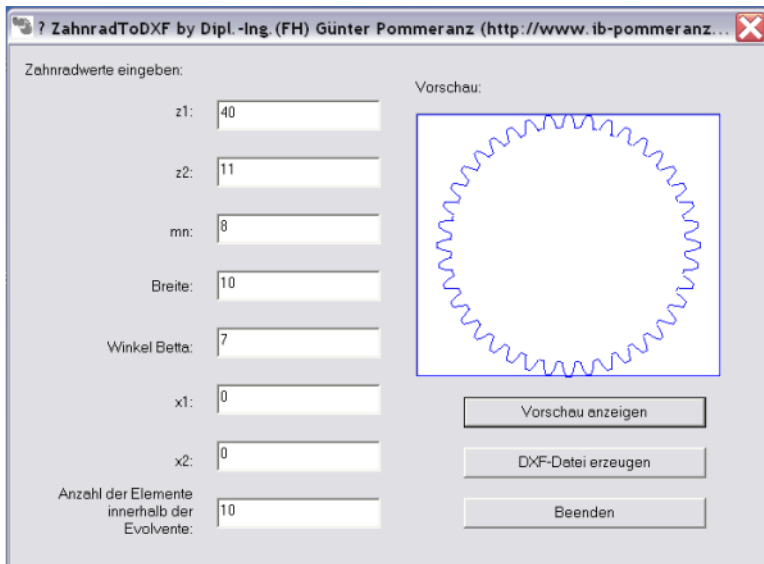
? ZahnradToDXF by Dipl.-Ing.(FH) Günter Pommeranz (http://www.ib-pommeranz...

Zahnradwerte eingeben:

z1: 40

z2: 11

mn: 8

Breite: 10

Winkel Betta: 7

x1: 0

x2: 0

Anzahl der Elemente innerhalb der Evolvente: 10

Vorschau:

Vorschau anzeigen

DXF-Datei erzeugen

Beenden